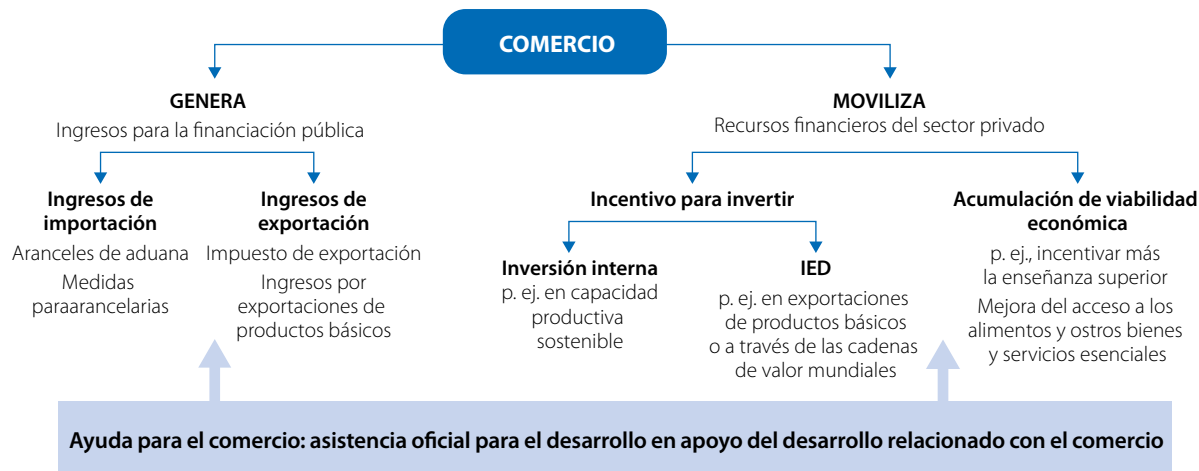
COMERCIO

GENERA
Ingresos para la financiación pública

Ingresos de importación
Aranceles de aduana
Medidas paraarancelarias

Ingresos de exportación
Impuesto de exportación
Ingresos por exportaciones de productos básicos

MOVILIZA
Recursos financieros del sector privado

Incentivo para invertir

Inversión interna
p. ej. en capacidad productiva sostenible

IED
p. ej. en exportaciones de productos básicos o a través de las cadenas de valor mundiales

Acumulación de viabilidad económica
p. ej., incentivar más la enseñanza superior
Mejora del acceso a los alimentos y ostros bienes y servicios esenciales

Ayuda para el comercio: asistencia oficial para el desarrollo en apoyo del desarrollo relacionado con el comercio